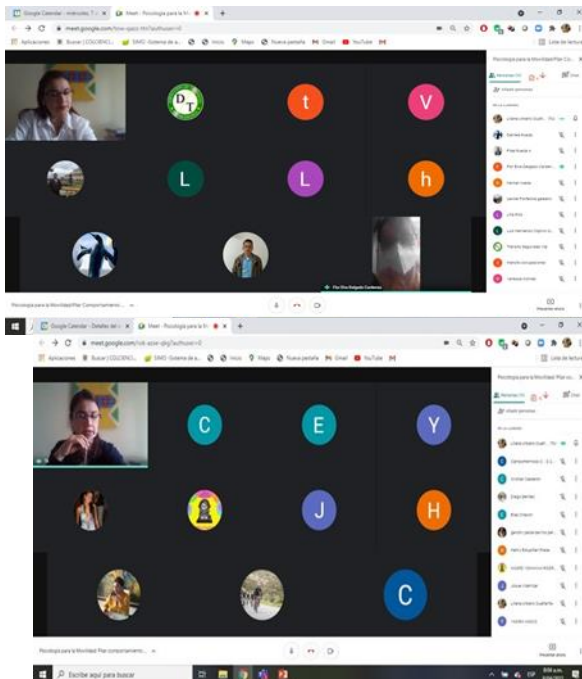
Google Calendar - miércoles, 7 × | Meet - Psicología para la M × | +

meet.google.com/hzw-qazz-hh/?authuser=0

Aplicaciones | Buscar | COLCIENCI... | SIMO -Sistema de a... | Inicio | Mapas | Nueva pestaña | Gmail | YouTube

Lista de lectura

DT | t | V

L | L | h

Flor Elvia Delgado Cardenas

Psicología para la Movilidad Pilar Comportamiento...

Psicología para la Movilidad Pilar Co...

Personas (16) | Chat

Añadir personas

En la llamada

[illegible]

Google Calendar - Detalles del e × | Meet - Psicología para la M × | +

meet.google.com/xok-ocer-gkg?authuser=0

Aplicaciones | Buscar | COLCIENCI... | SIMO -Sistema de a... | Inicio | Mapas | Nueva pestaña | Gmail | YouTube

Lista de lectura

C | E | Y

J | H

C

Psicología para la Movilidad Pilar comportamiento...

Psicología para la Movilidad Pilar Com...

Personas (12) | Chat

Añadir personas

En la llamada

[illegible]

Escribe aquí para buscar